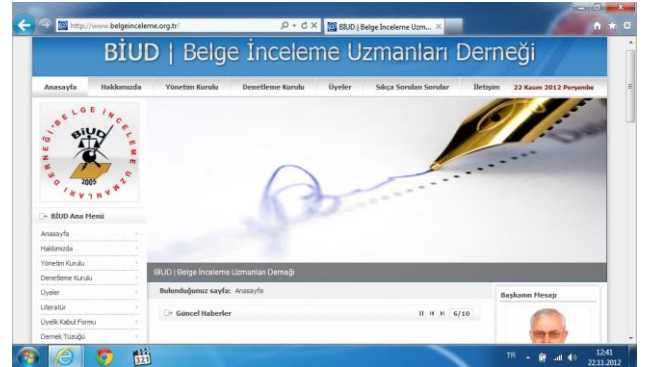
http://www.belgeinceleme.org.tr/

BİUD | Belge İnceleme Uzm...

BİUD | Belge İnceleme Uzmanları Derneği

Anasayfa | Hakkımızda | Yönetim Kurulu | Denetleme Kurulu | Üyeler | Sıkça Sorulan Sorular | İletişim | 22 Kasım 2012 Perşembe

BELGE İNCELEME UZMANLARI DERNEĞİ
BİUD
2005

BİUD Ana Menü

Anasayfa
Hakkımızda
Yönetim Kurulu
Denetleme Kurulu
Üyeler
Literatür
Üyelik Kabul Formu
Dernek Tüzüğü

BİUD | Belge İnceleme Uzmanları Derneği

Bulunduğunuz sayfa: Anasayfa

Güncel Haberler

6/10

Başkanın Mesajı

TR

12:41
22.11.2012